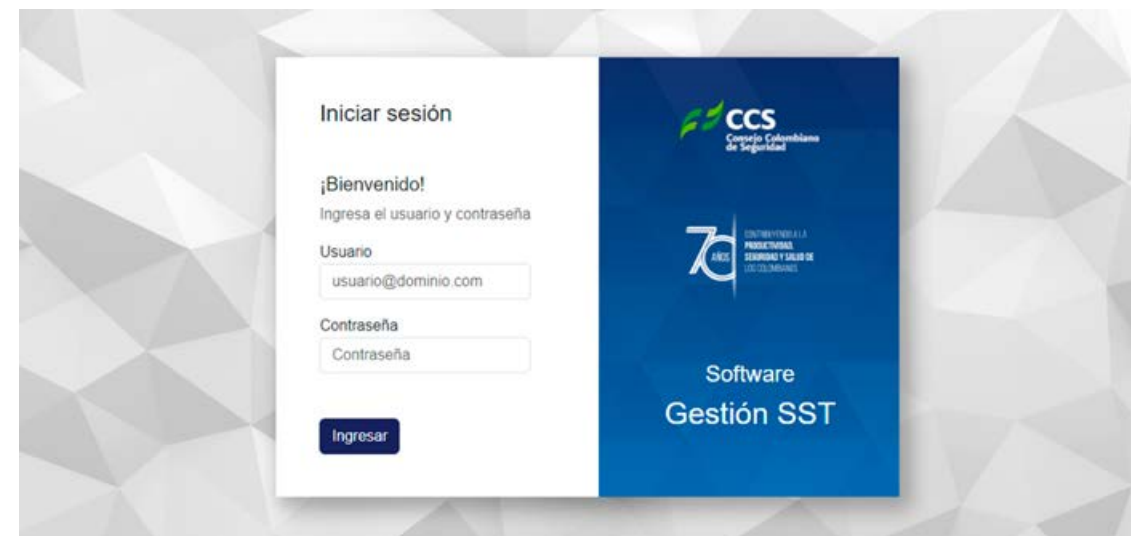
Iniciar sesión

¡Bienvenido!

Ingresa el usuario y contraseña

Usuario

usuario@dominio.com

Contraseña

Contraseña

Ingresar

CCS
Consejo Colombiano de Seguridad

70 AÑOS
CONTRIBUYENDO A LA PRODUCTIVIDAD, SEGURIDAD Y SALUD DE LOS COLOMBIANOS

Software
Gestión SST